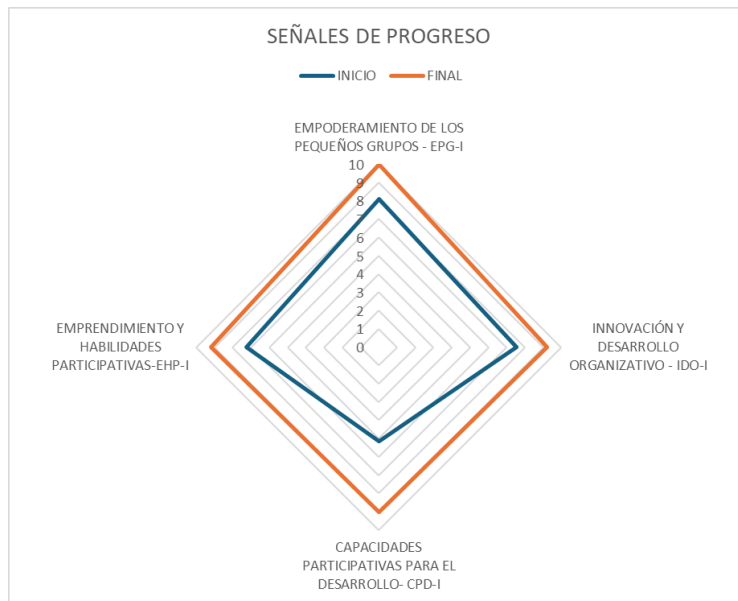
SEÑALES DE PROGRESO

INICIO FINAL

EMPODERAMIENTO DE LOS PEQUEÑOS GRUPOS - EPG-I

10
9
8
7
6
5
4
3
2
1
0

INNOVACIÓN Y DESARROLLO ORGANIZATIVO - IDO-I

CAPACIDADES PARTICIPATIVAS PARA EL DESARROLLO- CPD-I

EMPRENDIMIENTO Y HABILIDADES PARTICIPATIVAS-EHP-I